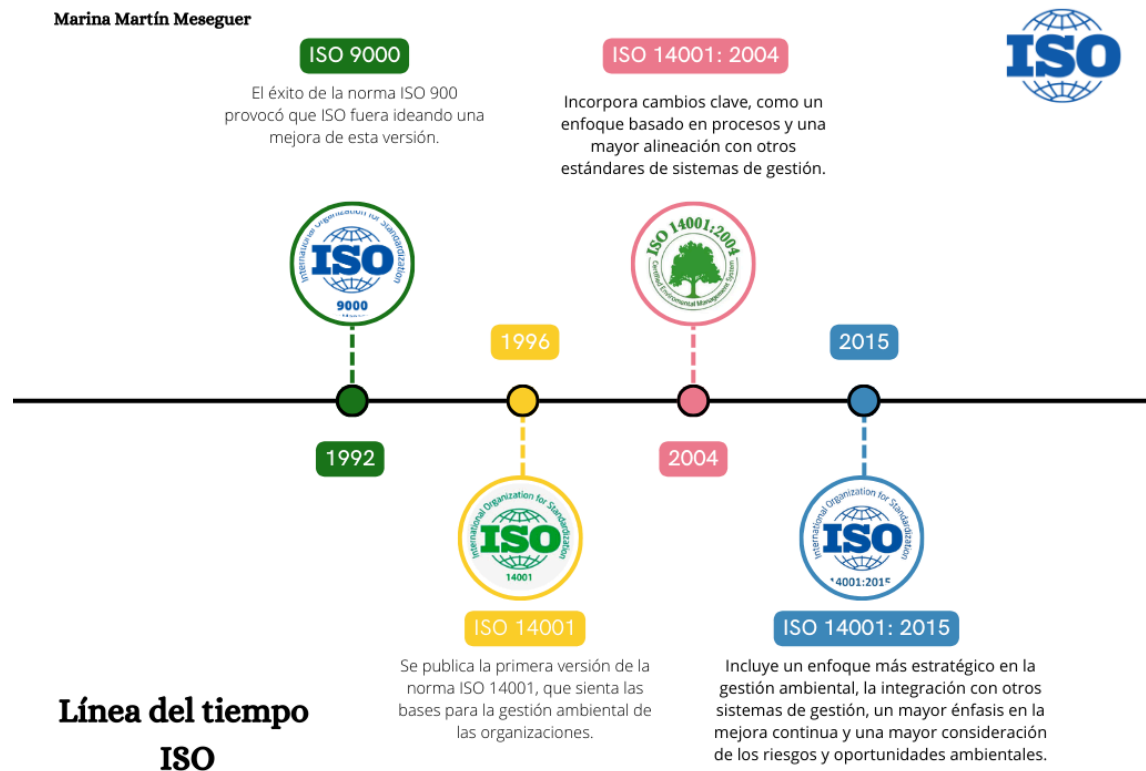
Marina Martín Meseguer

ISO 9000

El éxito de la norma ISO 900 provocó que ISO fuera ideando una mejora de esta versión.

ISO 14001: 2004

Incorpora cambios clave, como un enfoque basado en procesos y una mayor alineación con otros estándares de sistemas de gestión.

ISO

International Organization for Standardization
ISO
9000

ISO 14001:2004
Certified Environmental Management System

1996

2015

1992

2004

International Organization for Standardization
ISO
14001

International Organization for Standardization
ISO
14001:2015

ISO 14001

Se publica la primera versión de la norma ISO 14001, que sienta las bases para la gestión ambiental de las organizaciones.

ISO 14001: 2015

Incluye un enfoque más estratégico en la gestión ambiental, la integración con otros sistemas de gestión, un mayor énfasis en la mejora continua y una mayor consideración de los riesgos y oportunidades ambientales.

Línea del tiempo ISO